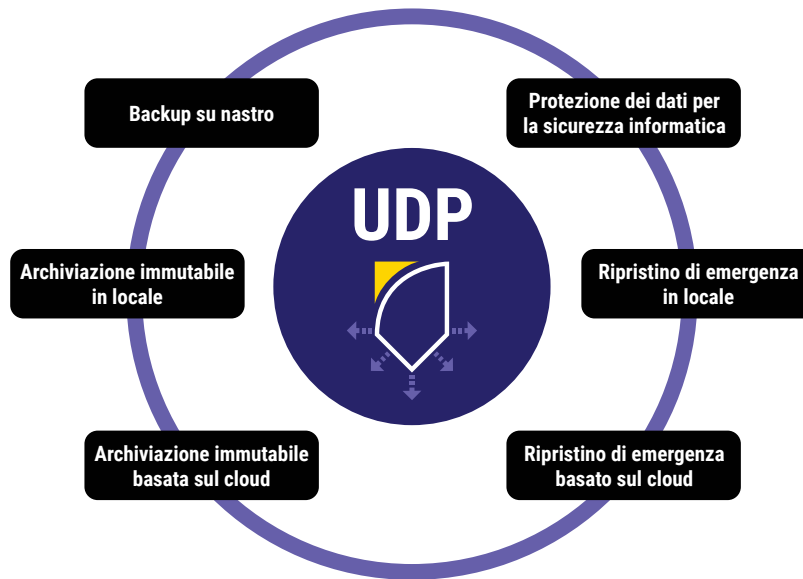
Backup su nastro

Protezione dei dati per la sicurezza informatica

UDP

Archiviazione immutabile in locale

Ripristino di emergenza in locale

Archiviazione immutabile basata sul cloud

Ripristino di emergenza basato sul cloud